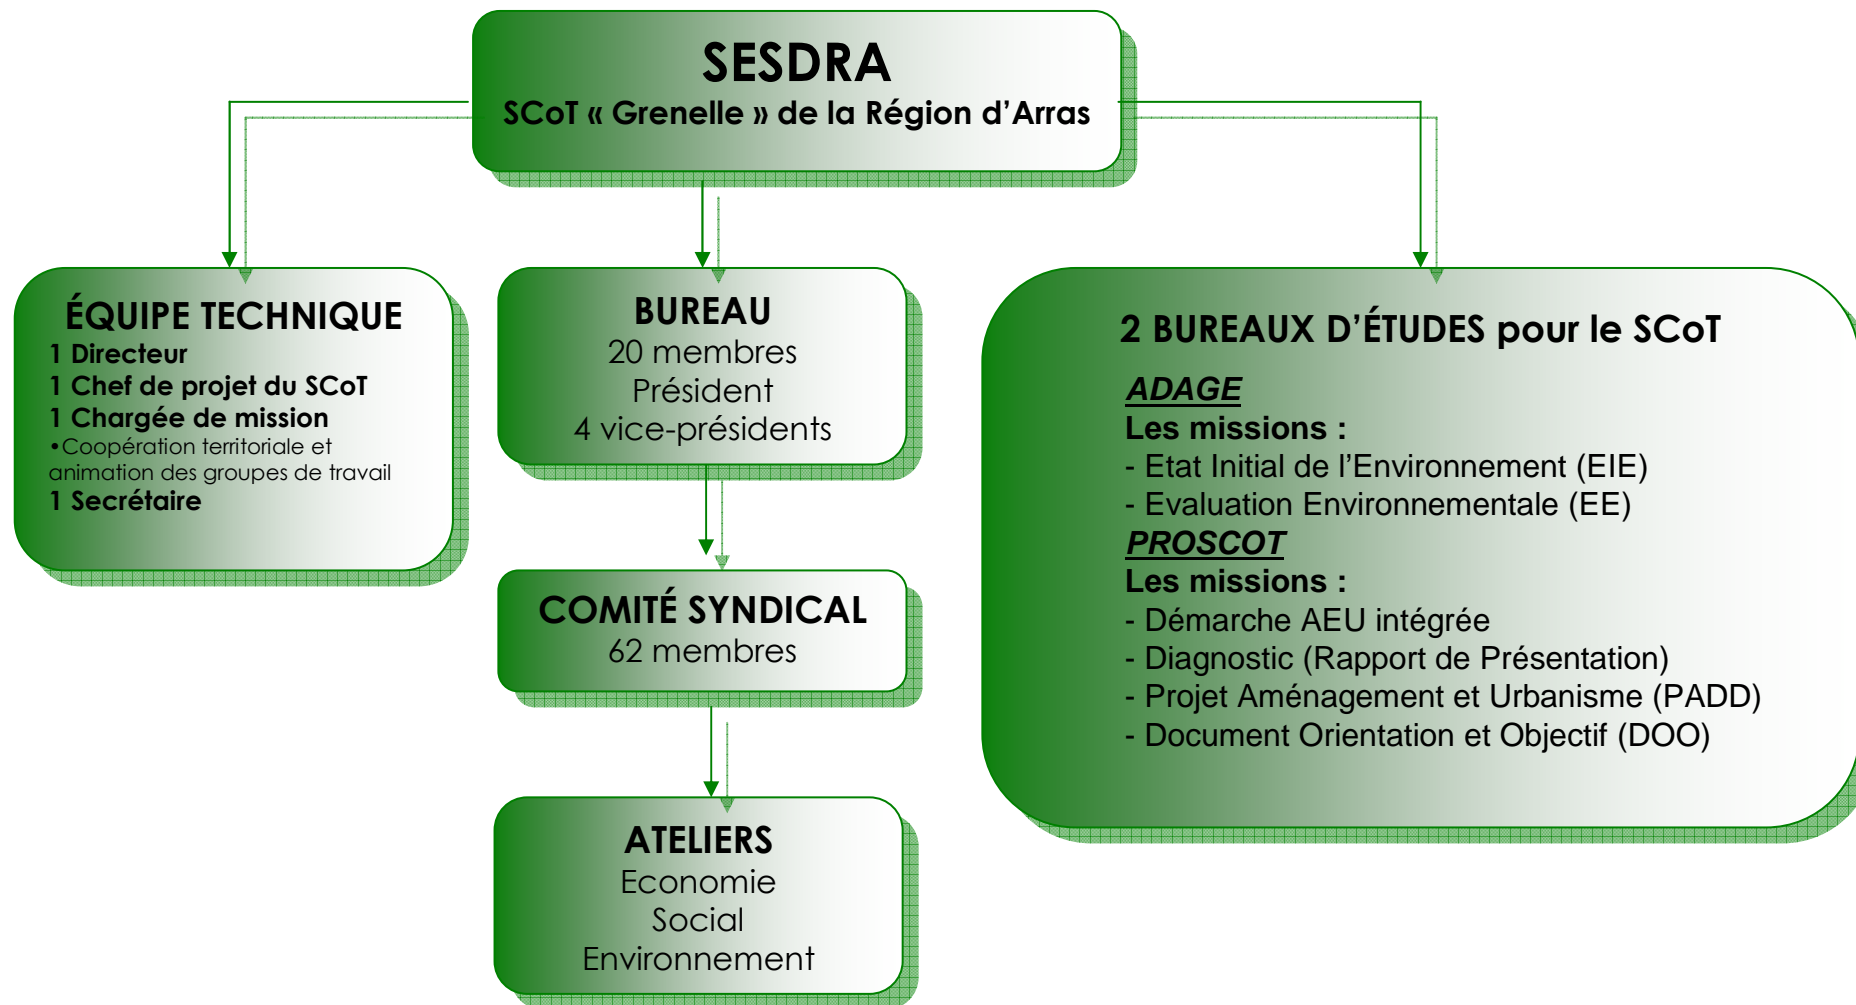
SESDRA
SCoT « Grenelle » de la Région d'Arras

ÉQUIPE TECHNIQUE
1 Directeur
1 Chef de projet du SCoT
1 Chargée de mission
•Coopération territoriale et animation des groupes de travail
1 Secrétaire

BUREAU
20 membres
Président
4 vice-présidents

COMITÉ SYNDICAL
62 membres

ATELIERS
Economie
Social
Environnement

2 BUREAUX D'ÉTUDES pour le SCoT
ADAGE
Les missions :
- Etat Initial de l'Environnement (EIE)
- Evaluation Environnementale (EE)
PROSCOT
Les missions :
- Démarche AEU intégrée
- Diagnostic (Rapport de Présentation)
- Projet Aménagement et Urbanisme (PADD)
- Document Orientation et Objectif (DOO)